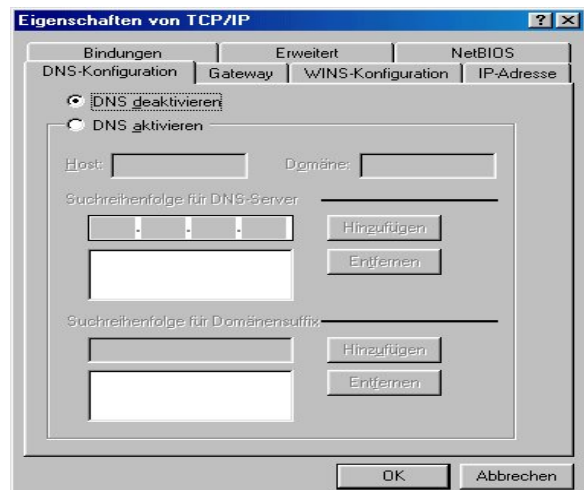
Eigenschaften von TCP/IP

? X

Bindungen | Erweitert | NetBIOS

DNS-Konfiguration | Gateway | WINS-Konfiguration | IP-Adresse

DNS deaktivieren

DNS aktivieren

Host:

Domäne:

Suchreihenfolge für DNS-Server

. . .

Hinzufügen

Entfernen

Suchreihenfolge für Domänensuffix

Hinzufügen

Entfernen

OK

Abbrechen